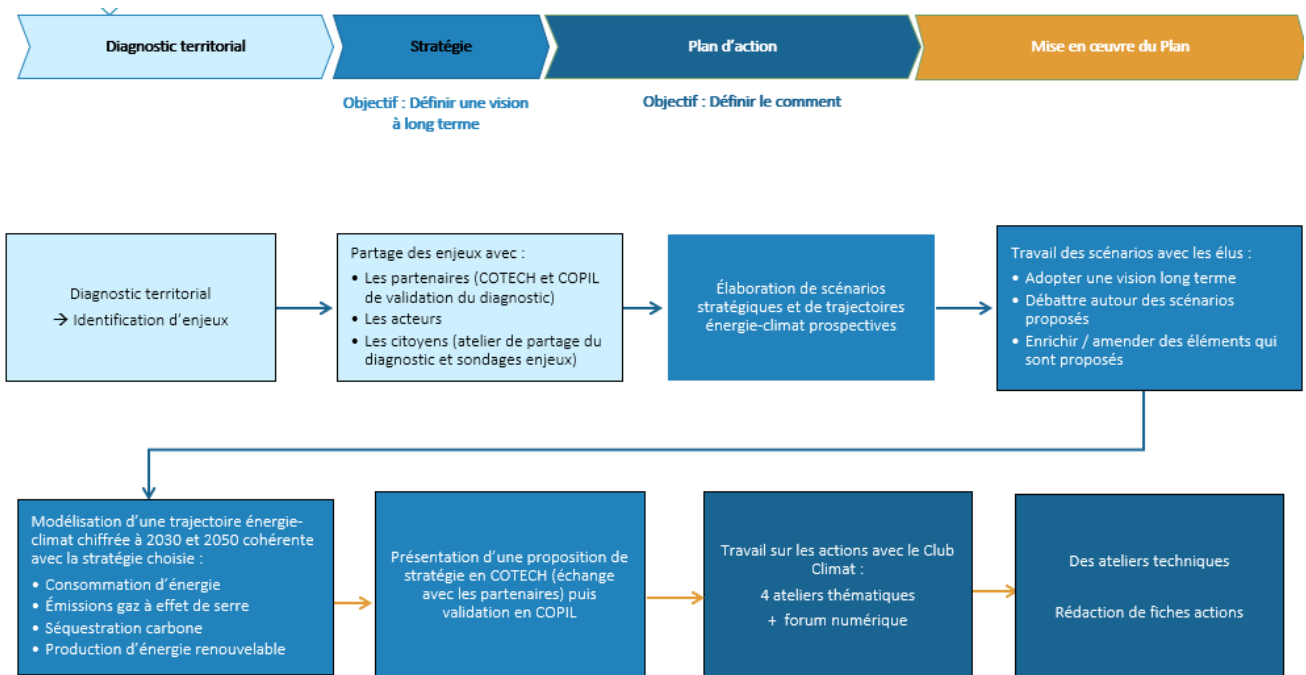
Diagnostic territorial

Stratégie

Plan d'action

Mise en œuvre du Plan

Objectif : Définir une vision à long terme

Objectif : Définir le comment

Diagnostic territorial
→ Identification d'enjeux

Partage des enjeux avec :
• Les partenaires (COTECH et COPIL de validation du diagnostic)
• Les acteurs
• Les citoyens (atelier de partage du diagnostic et sondages enjeux)

Élaboration de scénarios stratégiques et de trajectoires énergie-climat prospectives

Travail des scénarios avec les élus :
• Adopter une vision long terme
• Débattre autour des scénarios proposés
• Enrichir / amender des éléments qui sont proposés

Modélisation d'une trajectoire énergie-climat chiffrée à 2030 et 2050 cohérente avec la stratégie choisie :
• Consommation d'énergie
• Émissions gaz à effet de serre
• Séquestration carbone
• Production d'énergie renouvelable

Présentation d'une proposition de stratégie en COTECH (échange avec les partenaires) puis validation en COPIL

Travail sur les actions avec le Club Climat :
4 ateliers thématiques
+ forum numérique

Des ateliers techniques

Rédaction de fiches actions